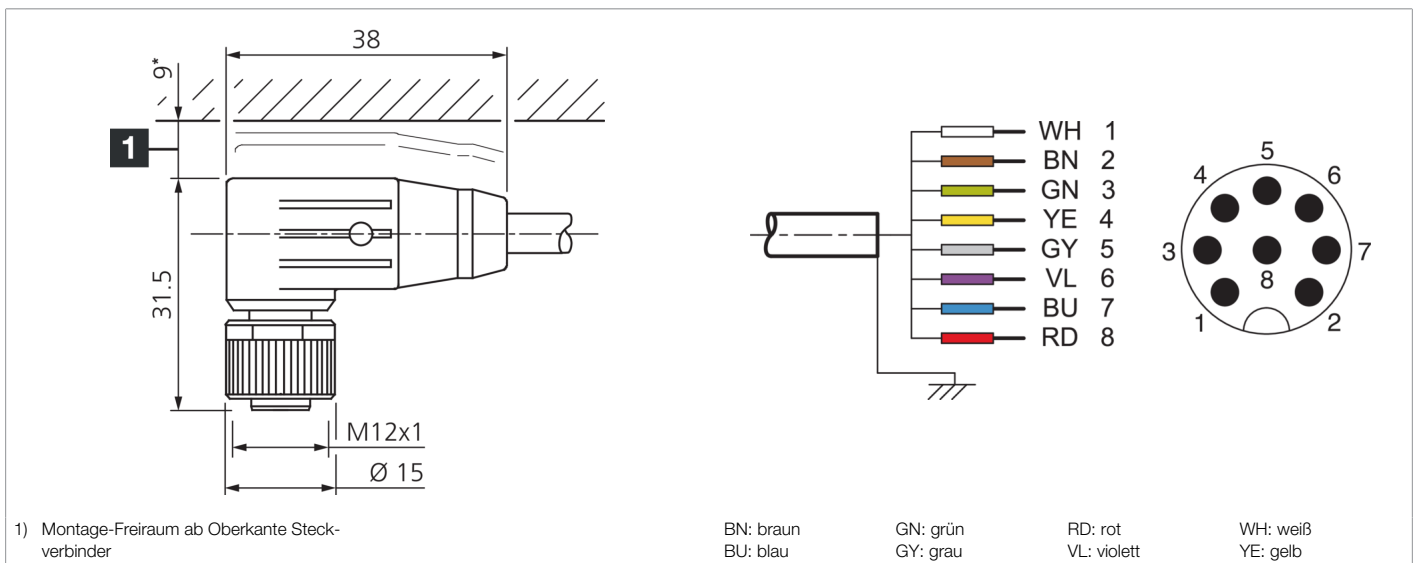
38

9*

1

31.5

M12x1

Ø 15

WH 1
BN 2
GN 3
YE 4
GY 5
VL 6
BU 7
RD 8

5
4
6
3
8
7
1
2

1) Montage-Freiraum ab Oberkante Steckverbinder

BN: braun
BU: blau
GN: grün
GY: grau
RD: rot
VL: violett
WH: weiß
YE: gelb